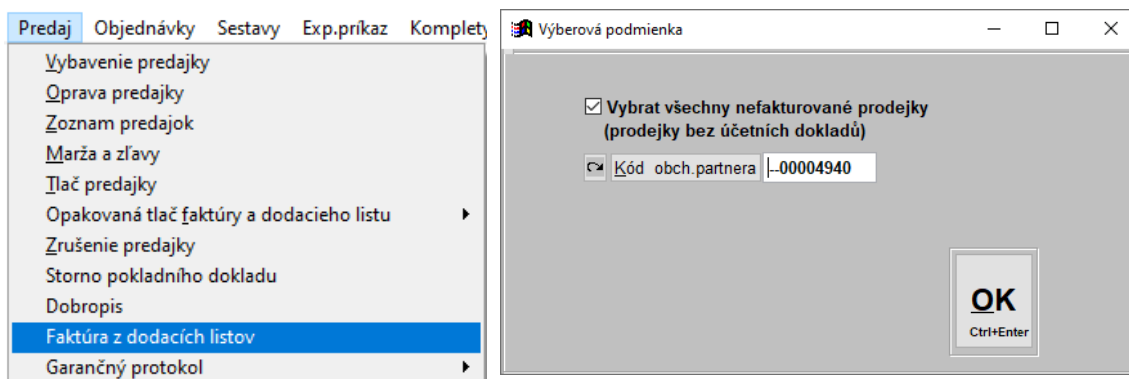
Predaj Objednávky Sestavy Exp.príkaz Komplety

Vybavenie predajky
Oprava predajky
Zoznam predajok
Marža a zľavy
Tlač predajky
Opakovaná tlač faktúry a dodacieho listu
Zrušenie predajky
Storno pokladního dokladu
Dobropis
Faktúra z dodacích listov
Garančný protokol

Výberová podmienka

☑ Vybrat všechny nefakturované prodejky (prodejky bez účetních dokladů)

Kód obch.partnera --00004940

OK
Ctrl+Enter